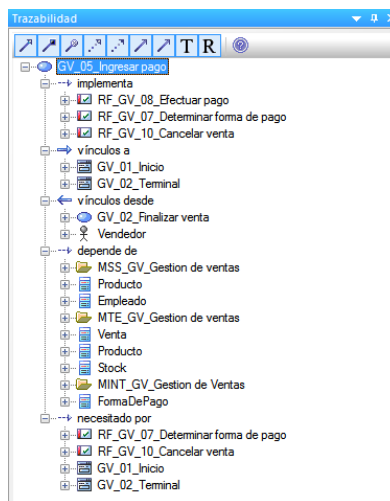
Trazabilidad

T R

GV_05_Ingresar pago
implementa
RF_GV_08_Efectuar pago
RF_GV_07_Determinar forma de pago
RF_GV_10_Cancelar venta
vínculos a
GV_01_Inicio
GV_02_Terminal
vínculos desde
GV_02_Finalizar venta
Vendedor
depende de
MSS_GV_Gestion de ventas
Producto
Empleado
MTE_GV_Gestion de ventas
Venta
Producto
Stock
MINT_GV_Gestion de Ventas
FormaDePago
necesitado por
RF_GV_07_Determinar forma de pago
RF_GV_10_Cancelar venta
GV_01_Inicio
GV_02_Terminal